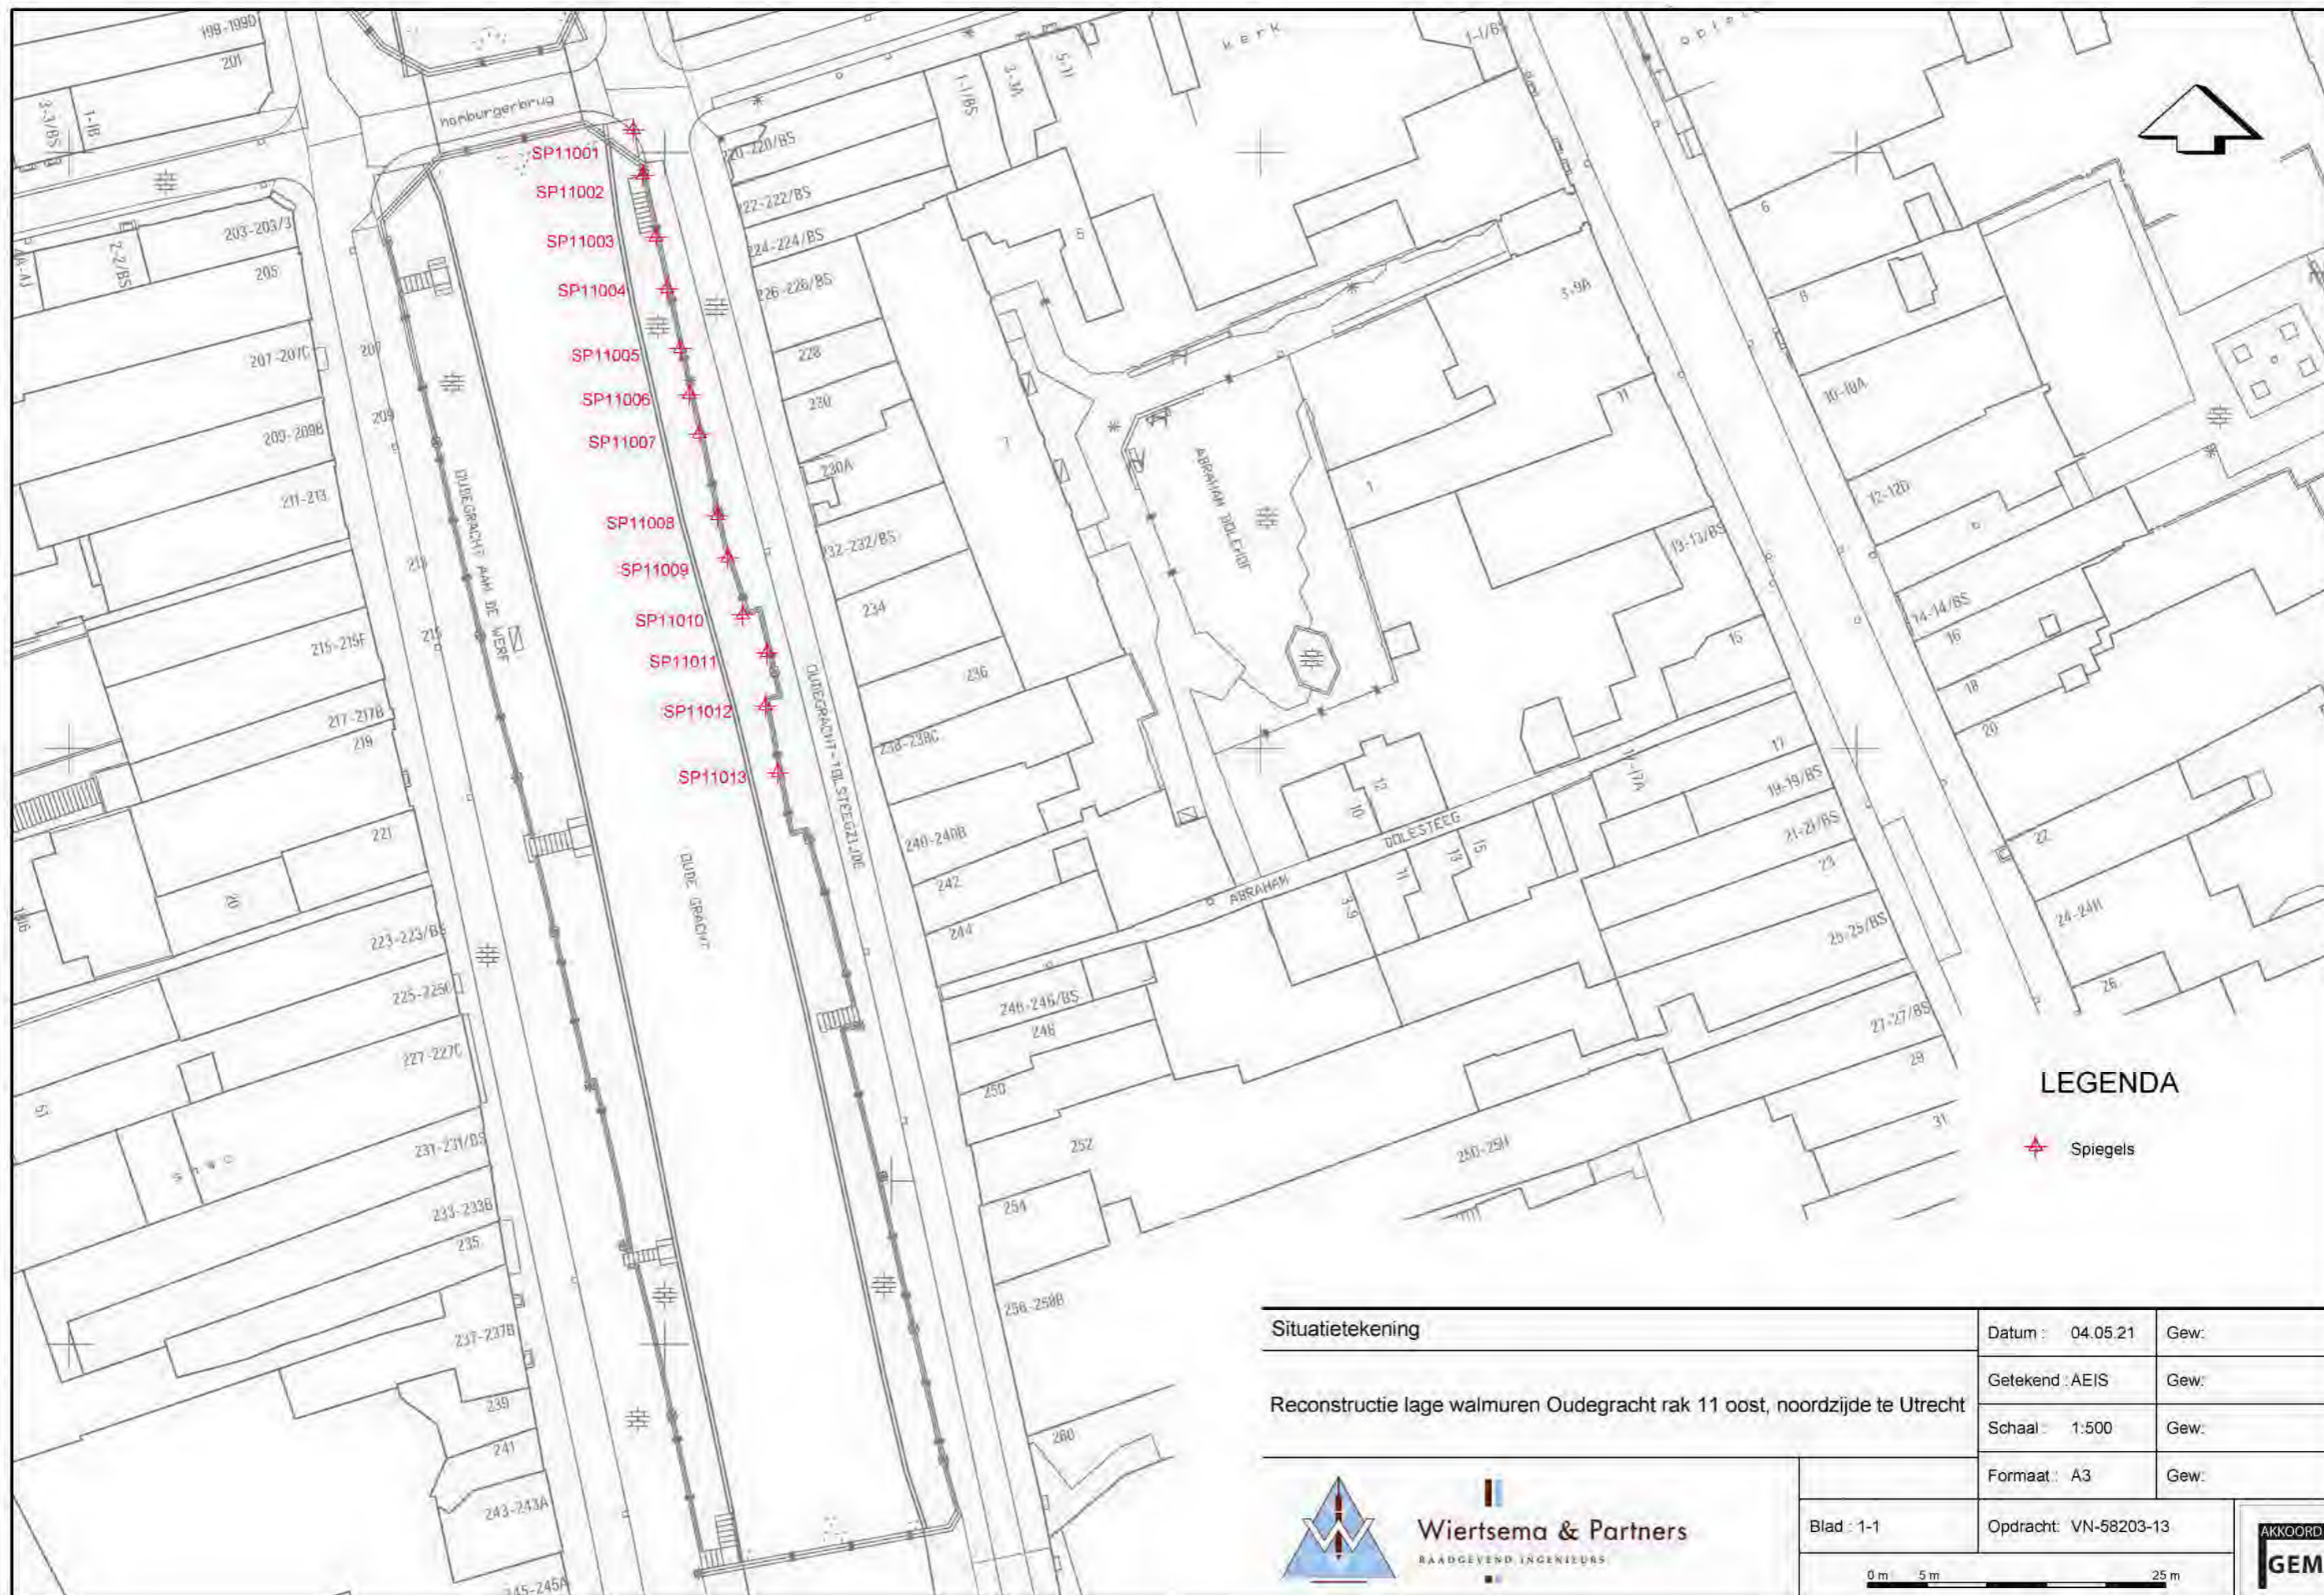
199-199D
201
3-3/BS
1-1B
hamburgerbrug
SP11001
SP11002
SP11003
SP11004
SP11005
SP11006
SP11007
SP11008
SP11009
SP11010
SP11011
SP11012
SP11013
203-203/3
205
2-2/BS
207-207C
207
209
209-209B
211-213
213
215
215-215F
217-217B
219
221
223-223/BS
225-225C
227-227C
231-231/BS
233-233B
235
237-237B
239
241
243-243A
245-245A
OUDEGRACHT AAN DE WERF
OUDE GRACHT
OUDEGRACHT-TOLSTEEGZIJDE
220-220/BS
222-222/BS
224-224/BS
226-226/BS
228
230
230A
232-232/BS
234
236
238-238C
240-240B
242
244
246-246/BS
248
250
252
254
256-256B
260
kerk
1-1/BS
3-3A
5-11
1-1/6
5
5-9A
7
1
ABRAHAM DOLEHOF
11
13
15
17
17-17A
19-13/BS
19-19/BS
21-21/BS
23
25-25/BS
27-27/BS
29
31
ABRAHAM DOLESTEEG
3-9
10
12
250-25H
6
8
10-10A
12-12B
14-14/BS
16
18
20
22
24-24H
26
LEGENDA
Spiegels
Situatietekening
Reconstructie lage walmuren Oudegracht rak 11 oost, noordzijde te Utrecht
Datum : 04.05.21
Gew:
Getekend : AEIS
Gew:
Schaal : 1:500
Gew:
Formaat : A3
Gew:
Blad : 1-1
Opdracht: VN-58203-13
0 m 5 m 25 m
Wiertsema & Partners
RAADGEVEND INGENIEURS
AKKOORD
GEM